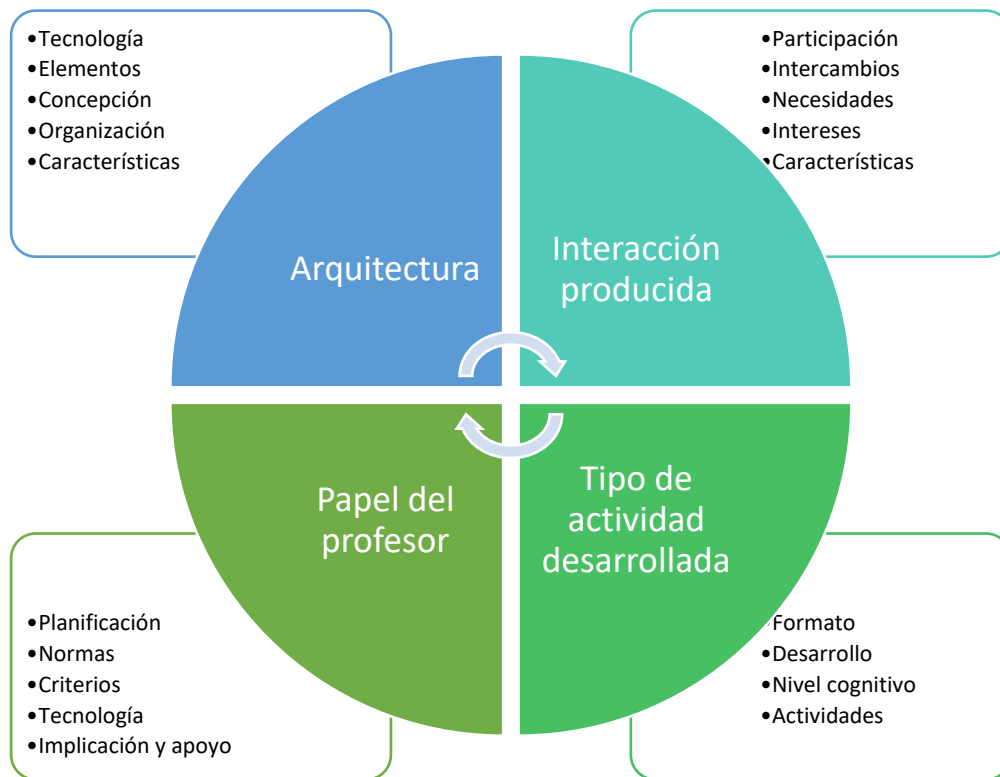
•Tecnología
•Elementos
•Concepción
•Organización
•Características

•Participación
•Intercambios
•Necesidades
•Intereses
•Características

Arquitectura

Interacción producida

Papel del profesor

Tipo de actividad desarrollada

•Planificación
•Normas
•Criterios
•Tecnología
•Implicación y apoyo

•Formato
•Desarrollo
•Nivel cognitivo
•Actividades